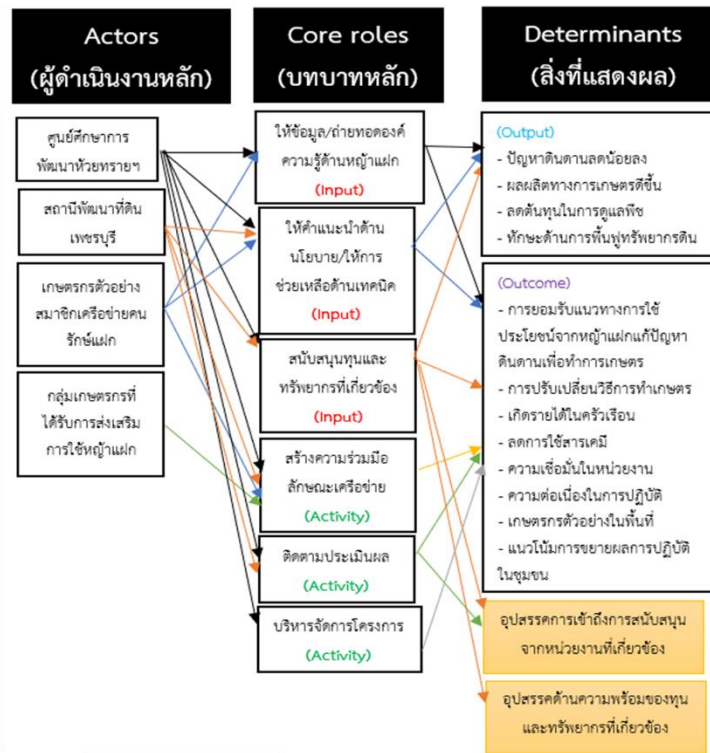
Actors
(ผู้ดำเนินงานหลัก)

Core roles
(บทบาทหลัก)

Determinants
(สิ่งที่แสดงผล)

ศูนย์ศึกษาการพัฒนาห้วยทรายฯ

สถานีพัฒนาที่ดินเพชรบุรี

เกษตรกรตัวอย่างสมาชิกเครือข่ายคนรักษ์แฝก

กลุ่มเกษตรกรที่ได้รับการส่งเสริมการใช้หญ้าแฝก

ให้ข้อมูล/ถ่ายทอดองค์ความรู้ด้านหญ้าแฝก
(Input)

ให้คำแนะนำด้านนโยบาย/ให้การช่วยเหลือด้านเทคนิค
(Input)

สนับสนุนทุนและทรัพยากรที่เกี่ยวข้อง
(Input)

สร้างความร่วมมือลักษณะเครือข่าย
(Activity)

ติดตามประเมินผล
(Activity)

บริหารจัดการโครงการ
(Activity)

(Output)
- ปัญหาดินดานลดน้อยลง
- ผลผลิตทางการเกษตรดีขึ้น
- ลดต้นทุนในการดูแลพืช
- ทักษะด้านการฟื้นฟูทรัพยากรดิน

(Outcome)
- การยอมรับแนวทางการใช้ประโยชน์จากหญ้าแฝกแก้ปัญหาดินดานเพื่อทำการเกษตร
- การปรับเปลี่ยนวิธีการทำเกษตร
- เกิดรายได้ในครัวเรือน
- ลดการใช้สารเคมี
- ความเชื่อมั่นในหน่วยงาน
- ความต่อเนื่องในการปฏิบัติ
- เกษตรกรตัวอย่างในพื้นที่
- แนวโน้มการขยายผลการปฏิบัติในชุมชน

อุปสรรคการเข้าถึงการสนับสนุนจากหน่วยงานที่เกี่ยวข้อง

อุปสรรคด้านความพร้อมของทุนและทรัพยากรที่เกี่ยวข้อง